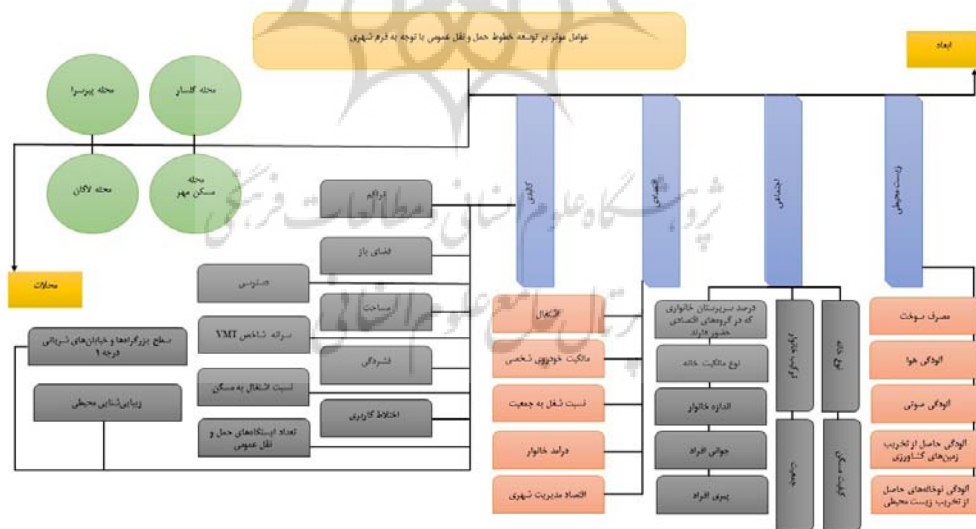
عوامل موثر بر توسعه خطوط حمل و نقل عمومی با توجه به فرم شهری

ابعاد

محله گلستان

محله پیرسرا

محله لاکان

محله مسکن مهر

محلات

کالبدی

اقتصادی

اجتماعی

زیست محیطی

تراکم

فضای باز

دسترسی

مساحت

سرانه شاخص VMT

فشردگی

نسبت اشتغال به مسکن

اختلاط کاربری

تعداد ایستگاه‌های حمل و نقل عمومی

سطح بزرگراه‌ها و خیابان‌های شریانی درجه ۱

زیبایی‌شناسی محیطی

اشتغال

مالکیت خودروی شخصی

نسبت شغل به جمعیت

درآمد خانوار

اقتصاد مدیریت شهری

درصد سرپرستان خانواری که در گروه‌های اقتصادی حضور دارند

نوع مالکیت خانه

اندازه خانوار

جوانی افراد

پیری افراد

پایگاه اجتماعی

جمعیت

نوع خانه

کیفیت مسکن

مصرف سوخت

آلودگی هوا

آلودگی صوتی

آلودگی حاصل از تخریب زمین‌های کشاورزی

آلودگی نوخانه‌های حاصل از تخریب زیست محیطی

پژوهشگاه علوم انسانی و مطالعات فرهنگی

پرتال جامع علوم انسانی